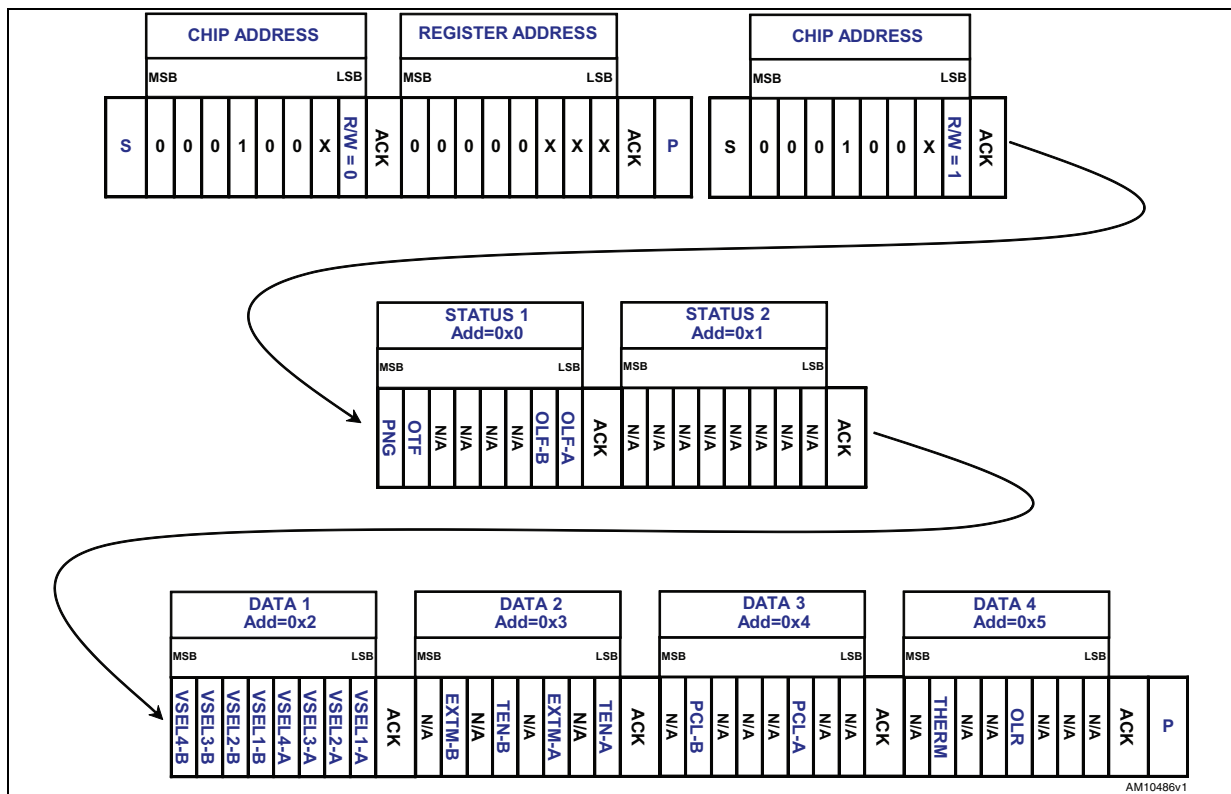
CHIP ADDRESS
MSB LSB
S 0 0 0 1 0 0 X R/W = 0 ACK

REGISTER ADDRESS
MSB LSB
0 0 0 0 0 X X X ACK P

CHIP ADDRESS
MSB LSB
S 0 0 0 1 0 0 X R/W = 1 ACK

STATUS 1
Add=0x0
MSB LSB
PNG OTF N/A N/A N/A N/A OLF-B OLF-A ACK

STATUS 2
Add=0x1
MSB LSB
N/A N/A N/A N/A N/A N/A N/A N/A ACK

DATA 1
Add=0x2
MSB LSB
VSEL4-B VSEL3-B VSEL2-B VSEL1-B VSEL4-A VSEL3-A VSEL2-A VSEL1-A ACK

DATA 2
Add=0x3
MSB LSB
N/A EXTM-B N/A TEN-B N/A EXTM-A N/A TEN-A ACK

DATA 3
Add=0x4
MSB LSB
N/A PCL-B N/A N/A N/A PCL-A N/A N/A ACK

DATA 4
Add=0x5
MSB LSB
N/A THERM N/A N/A OLR N/A N/A N/A ACK P

AM10486v1